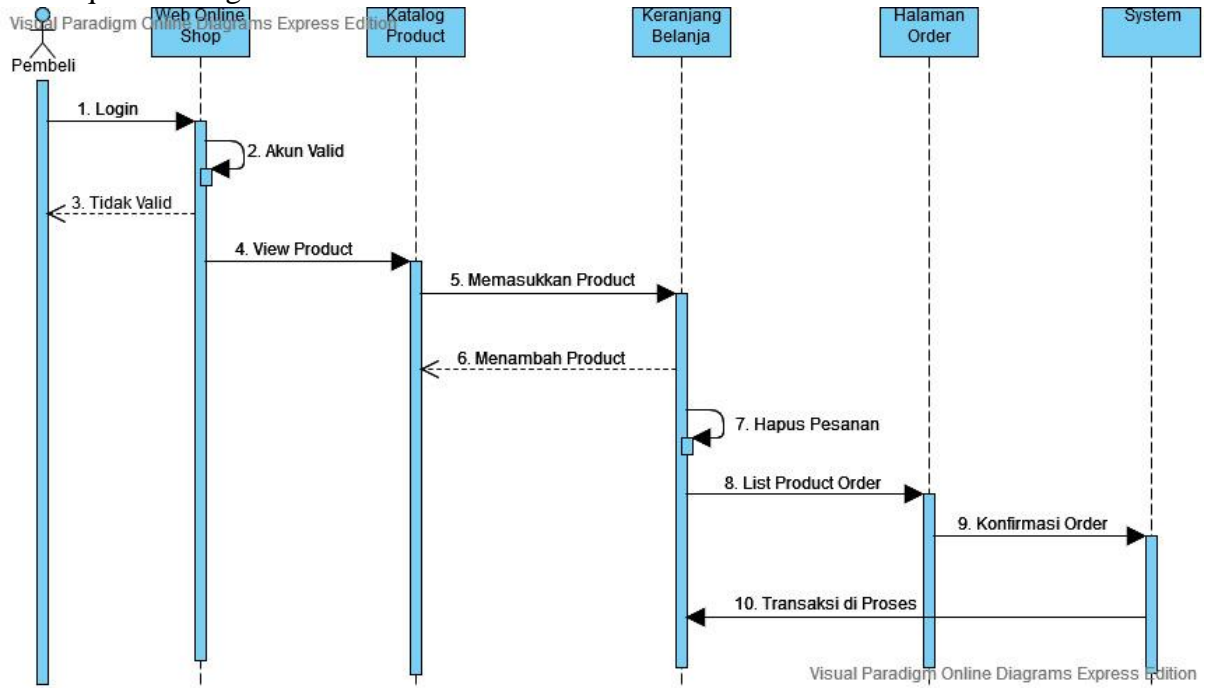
Visual Paradigm Online Diagrams Express Edition

Pembeli

Web Online Shop

Katalog Product

Keranjang Belanja

Halaman Order

System

1. Login

2. Akun Valid

3. Tidak Valid

4. View Product

5. Memasukkan Product

6. Menambah Product

7. Hapus Pesanan

8. List Product Order

9. Konfirmasi Order

10. Transaksi di Proses

Visual Paradigm Online Diagrams Express Edition